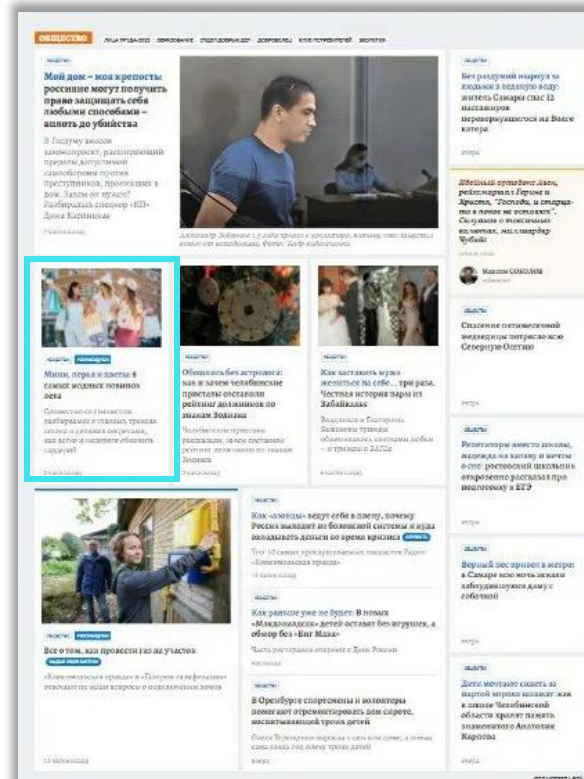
ОБЩЕСТВО

Мой дом – моя крепость: россияне могут получить право защищать себя любыми способами – вплоть до убийства

В Госдуму внесен законопроект, расширяющий пределы допустимой самообороны против преступников, проникших в дом. Зачем он нужен? Разбиралась спецкор «КП» Дина Карпицкая

Без раздумий нырнул за кольцом в ледяную воду: житель Самары спас 12 пассажиров перевернувшегося на Волге катера

Мини, перья и цветы: 6 самых модных повинок лета

Обошлись без астролога: как и зачем челябинские приставы составили рейтинг должников по знакам Зодиака

Как заставить мужа жениться на себе… три раза. Честная история пары из Забайкалья

Максим СОКОЛОВ

Спасение пятимесячной медведицы потрясло всю Северную Осетию

Репетиторы вместо школы, надежда на халяву и мечты о спс: ростовский школьник откровенно рассказал про подготовку к ЕГЭ

Как «лохонь» ведут себя в плену, почему Россия выходит из болонской системы и куда вкладывать деньги во время кризиса

Как раньше уже не будет. В новых «Макдоналдсах» детей оставят без игрушек, а обзор без «Биг Мака»

Верный пес пришел в метро в Самаре и не мог найти забудем своего хозяина домой

Все о том, как провести газ на участок

В Оренбурге спортсмены и волонтеры помогают отремонтировать дом сироте, воспитывающей троих детей

Дети мечтают сделать из парточ короля позднят: как в Челябинской области хранят память знаменитого Анатолия Карпова